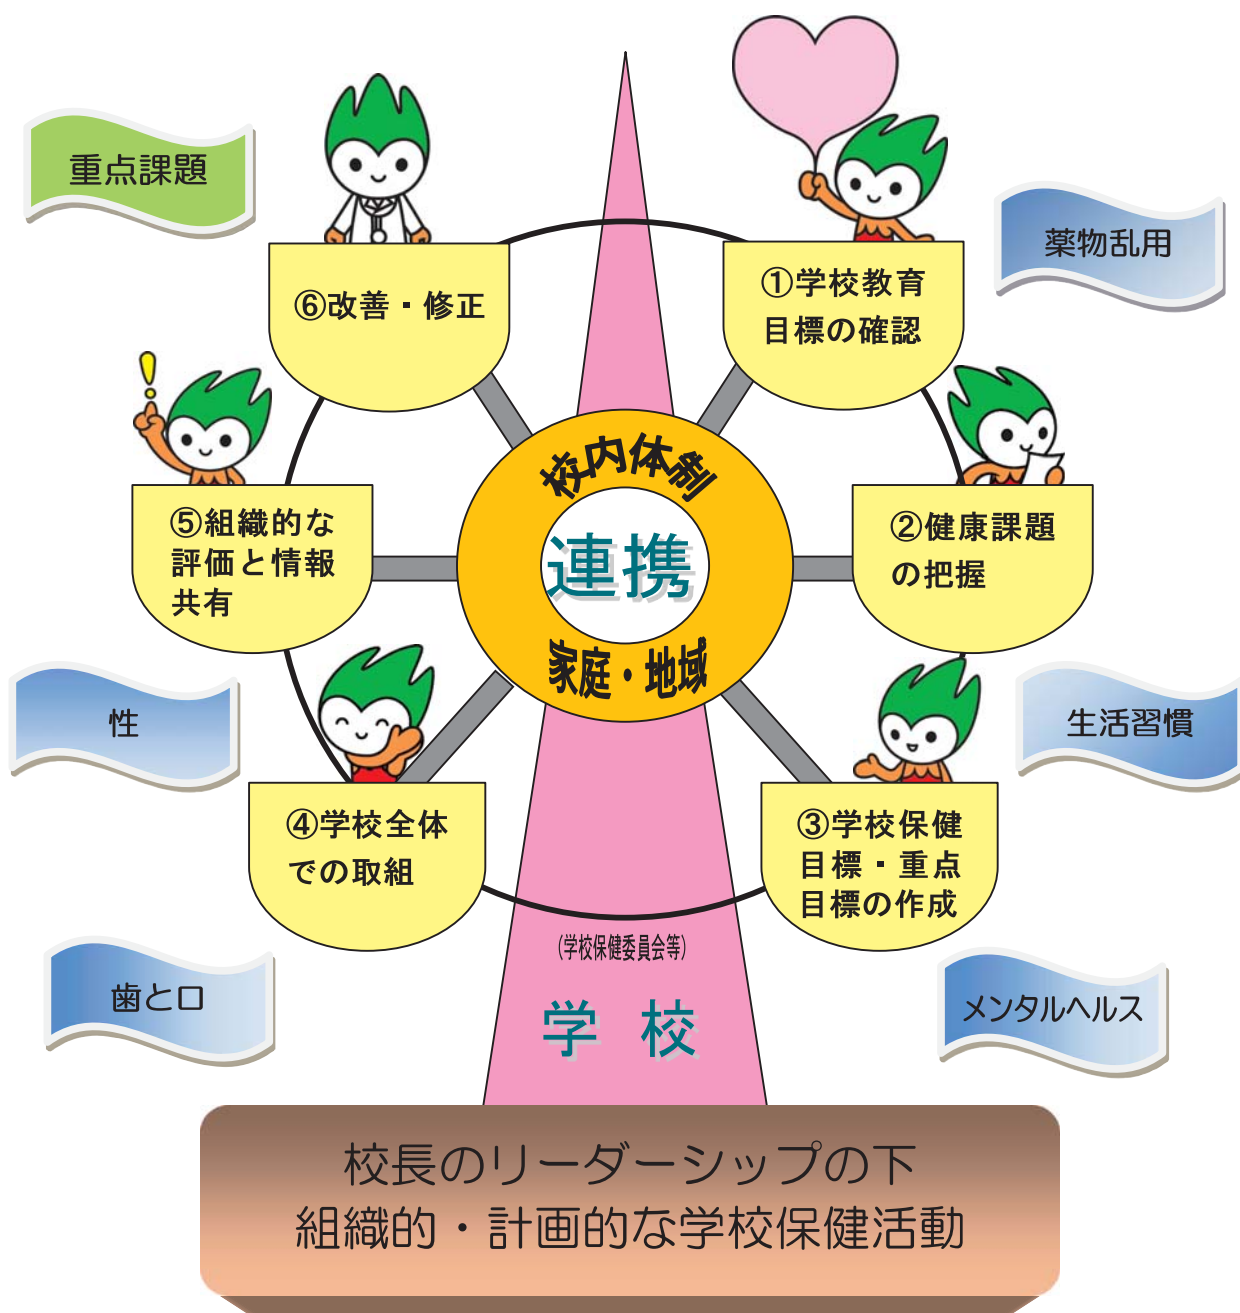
重点課題

薬物乱用

①学校教育目標の確認

②健康課題の把握

③学校保健目標・重点目標の作成

④学校全体での取組

⑤組織的な評価と情報共有

⑥改善・修正

校内体制

連携

家庭・地域

性

生活習慣

歯と口

メンタルヘルス

(学校保健委員会等)

学 校

校長のリーダーシップの下
組織的・計画的な学校保健活動